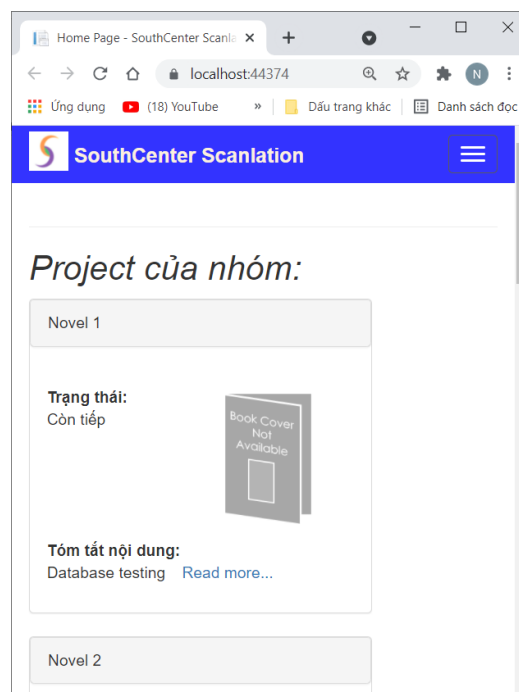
Home Page - SouthCenter Scanla ×
+
localhost:44374
N
Ứng dụng
(18) YouTube
»
Dấu trang khác
Danh sách đọc

SouthCenter Scanlation

Project của nhóm:

Novel 1

Trạng thái:
Còn tiếp

Book Cover Not Available

Tóm tắt nội dung:
Database testing Read more...

Novel 2